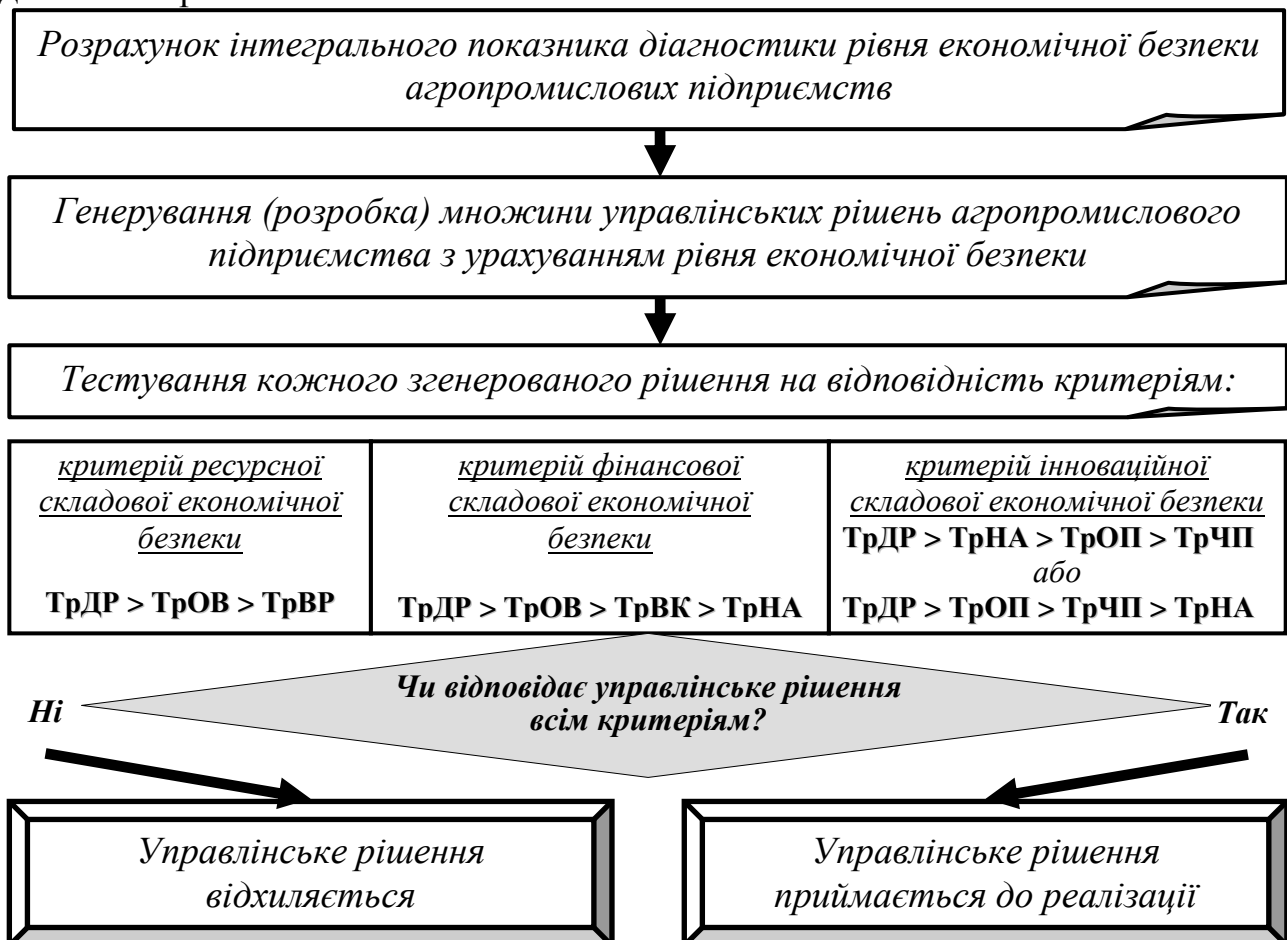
Розрахунок інтегрального показника діагностики рівня економічної безпеки агропромислових підприємств

Генерування (розробка) множини управлінських рішень агропромислового підприємства з урахуванням рівня економічної безпеки

Тестування кожного згенерованого рішення на відповідність критеріям:

| критерій ресурсної складової економічної безпеки<br>ТрДР > ТрОВ > ТрВР | критерій фінансової складової економічної безпеки<br>ТрДР > ТрОВ > ТрВК > ТрНА | критерій інноваційної складової економічної безпеки<br>ТрДР > ТрНА > ТрОП > ТрЧП<br>або<br>ТрДР > ТрОП > ТрЧП > ТрНА |
|---|---|---|

Ні

Чи відповідає управлінське рішення всім критеріям?

Так

Управлінське рішення відхиляється

Управлінське рішення приймається до реалізації